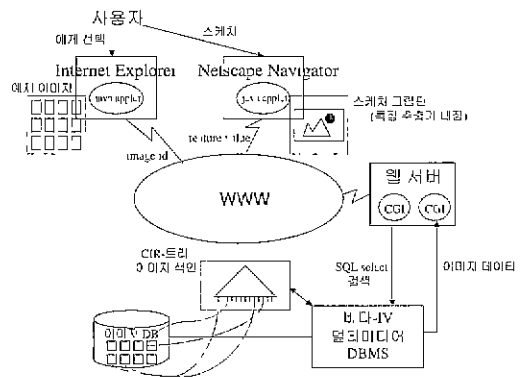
사용자

예제 선택

스케치

Internet Explorer

Netscape Navigator

예제 이미지

java applet

java applet

스케치 그랩단
(특징 추출기 내장)

image id

feature value

WWW

웹 서버

CGI

CGI

CIR-트리
이미지 색인

SQL select
검색

이미지 데이터

이미지 DB

UniSQL/X
멀티미디어
DBMS